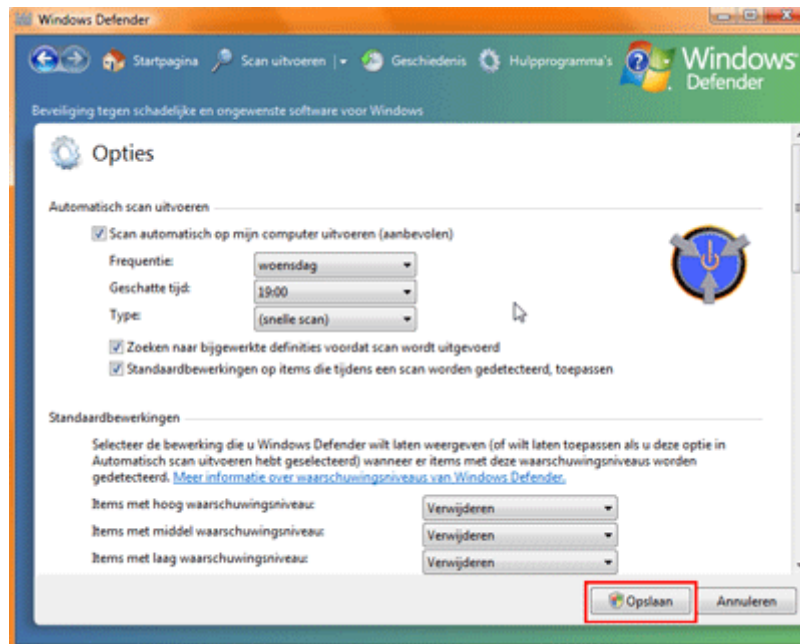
Windows Defender

Startpagina Scan uitvoeren Geschiedenis Hulpprogramma's Windows Defender

Beveiliging tegen schadelijke en ongewenste software voor Windows

Opties

Automatisch scan uitvoeren

Scan automatisch op mijn computer uitvoeren (aanbevolen)

Frequentie: woensdag

Geschatte tijd: 19:00

Type: (snelle scan)

Zoeken naar bijgewerkte definities voordat scan wordt uitgevoerd

Standaardbewerkingen op items die tijdens een scan worden gedetecteerd, toepassen

Standaardbewerkingen

Selecteer de bewerking die u Windows Defender wilt laten weergeven (of wilt laten toepassen als u deze optie in Automatisch scan uitvoeren hebt geselecteerd) wanneer er items met deze waarschuwingsniveaus worden gedetecteerd. Meer informatie over waarschuwingsniveaus van Windows Defender.

Items met hoog waarschuwingsniveau: Verwijderen

Items met middel waarschuwingsniveau: Verwijderen

Items met laag waarschuwingsniveau: Verwijderen

Opslaan Annuleren